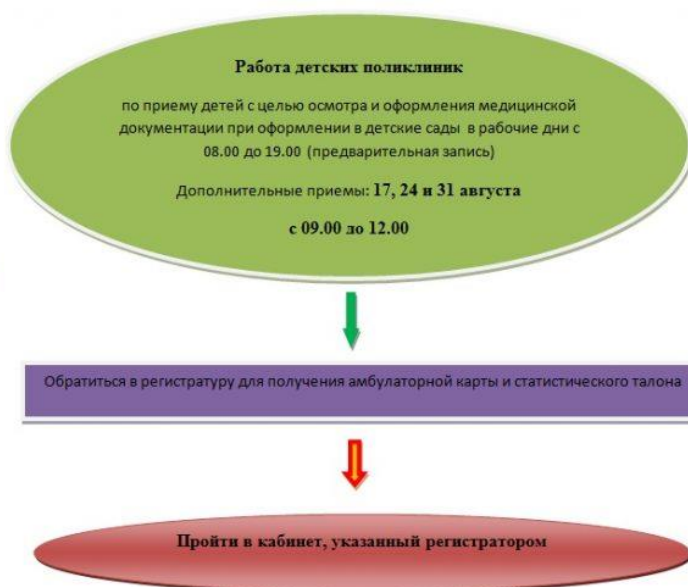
Работа детских поликлиник

по приему детей с целью осмотра и оформления медицинской документации при оформлении в детские сады в рабочие дни с 08.00 до 19.00 (предварительная запись)

Дополнительные приемы: 17, 24 и 31 августа

с 09.00 до 12.00

Обратиться в регистратуру для получения амбулаторной карты и статистического талона

Пройти в кабинет, указанный регистратором